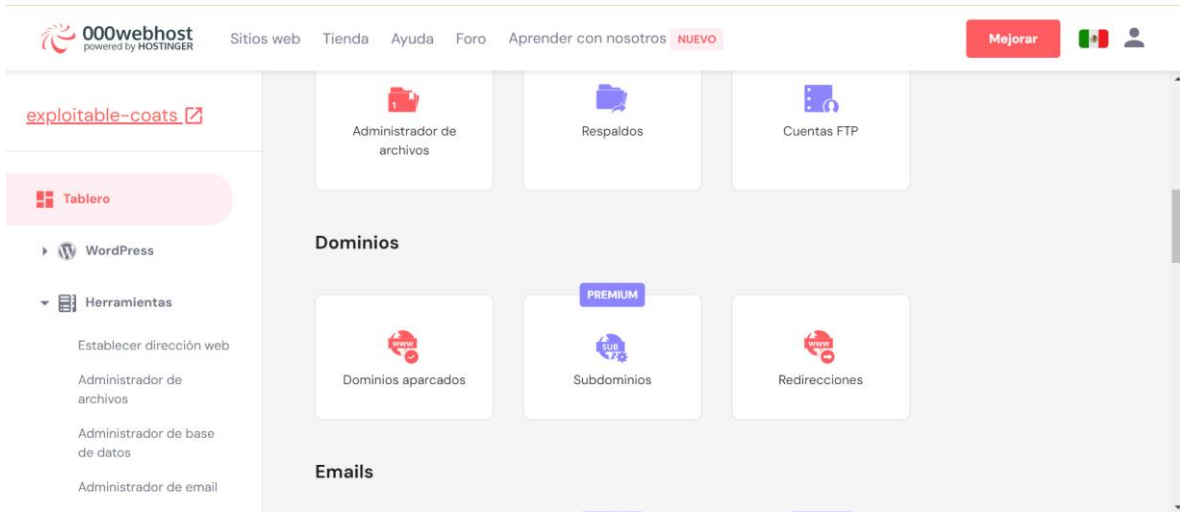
000webhost
powered by HOSTINGER

Sitios web Tienda Ayuda Foro Aprender con nosotros NUEVO

Mejorar

exploitable-coats

Tablero

WordPress

Herramientas

Establecer dirección web

Administrador de archivos

Administrador de base de datos

Administrador de email

Administrador de archivos

Respaldos

Cuentas FTP

Dominios

Dominios aparcados

PREMIUM

Subdominios

Redirecciones

Emails